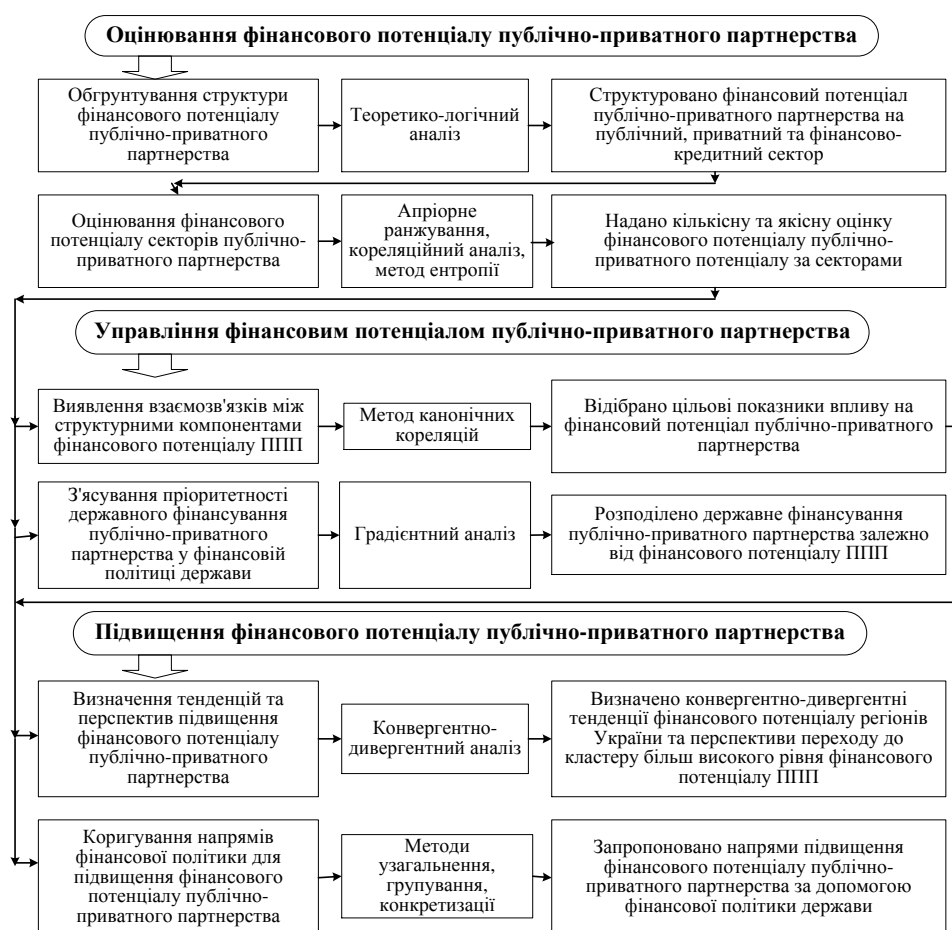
Оцінювання фінансового потенціалу публічно-приватного партнерства

Обгрунтування структури фінансового потенціалу публічно-приватного партнерства

Теоретико-логічний аналіз

Структуровано фінансовий потенціал публічно-приватного партнерства на публічний, приватний та фінансово-кредитний сектор

Оцінювання фінансового потенціалу секторів публічно-приватного партнерства

Апріорне ранжування, кореляційний аналіз, метод ентропії

Надано кількісну та якісну оцінку фінансового потенціалу публічно-приватного потенціалу за секторами

Управління фінансовим потенціалом публічно-приватного партнерства

Виявлення взаємозв'язків між структурними компонентами фінансового потенціалу ППП

Метод канонічних кореляцій

Відібрано цільові показники впливу на фінансовий потенціал публічно-приватного партнерства

З'ясування пріоритетності державного фінансування публічно-приватного партнерства у фінансовій політиці держави

Градієнтний аналіз

Розподілено державне фінансування публічно-приватного партнерства залежно від фінансового потенціалу ППП

Підвищення фінансового потенціалу публічно-приватного партнерства

Визначення тенденцій та перспектив підвищення фінансового потенціалу публічно-приватного партнерства

Конвергентно-дивергентний аналіз

Визначено конвергентно-дивергентні тенденції фінансового потенціалу регіонів України та перспективи переходу до кластеру більш високого рівня фінансового потенціалу ППП

Коригування напрямів фінансової політики для підвищення фінансового потенціалу публічно-приватного партнерства

Методи узагальнення, групування, конкретизації

Запропоновано напрями підвищення фінансового потенціалу публічно-приватного партнерства за допомогою фінансової політики держави